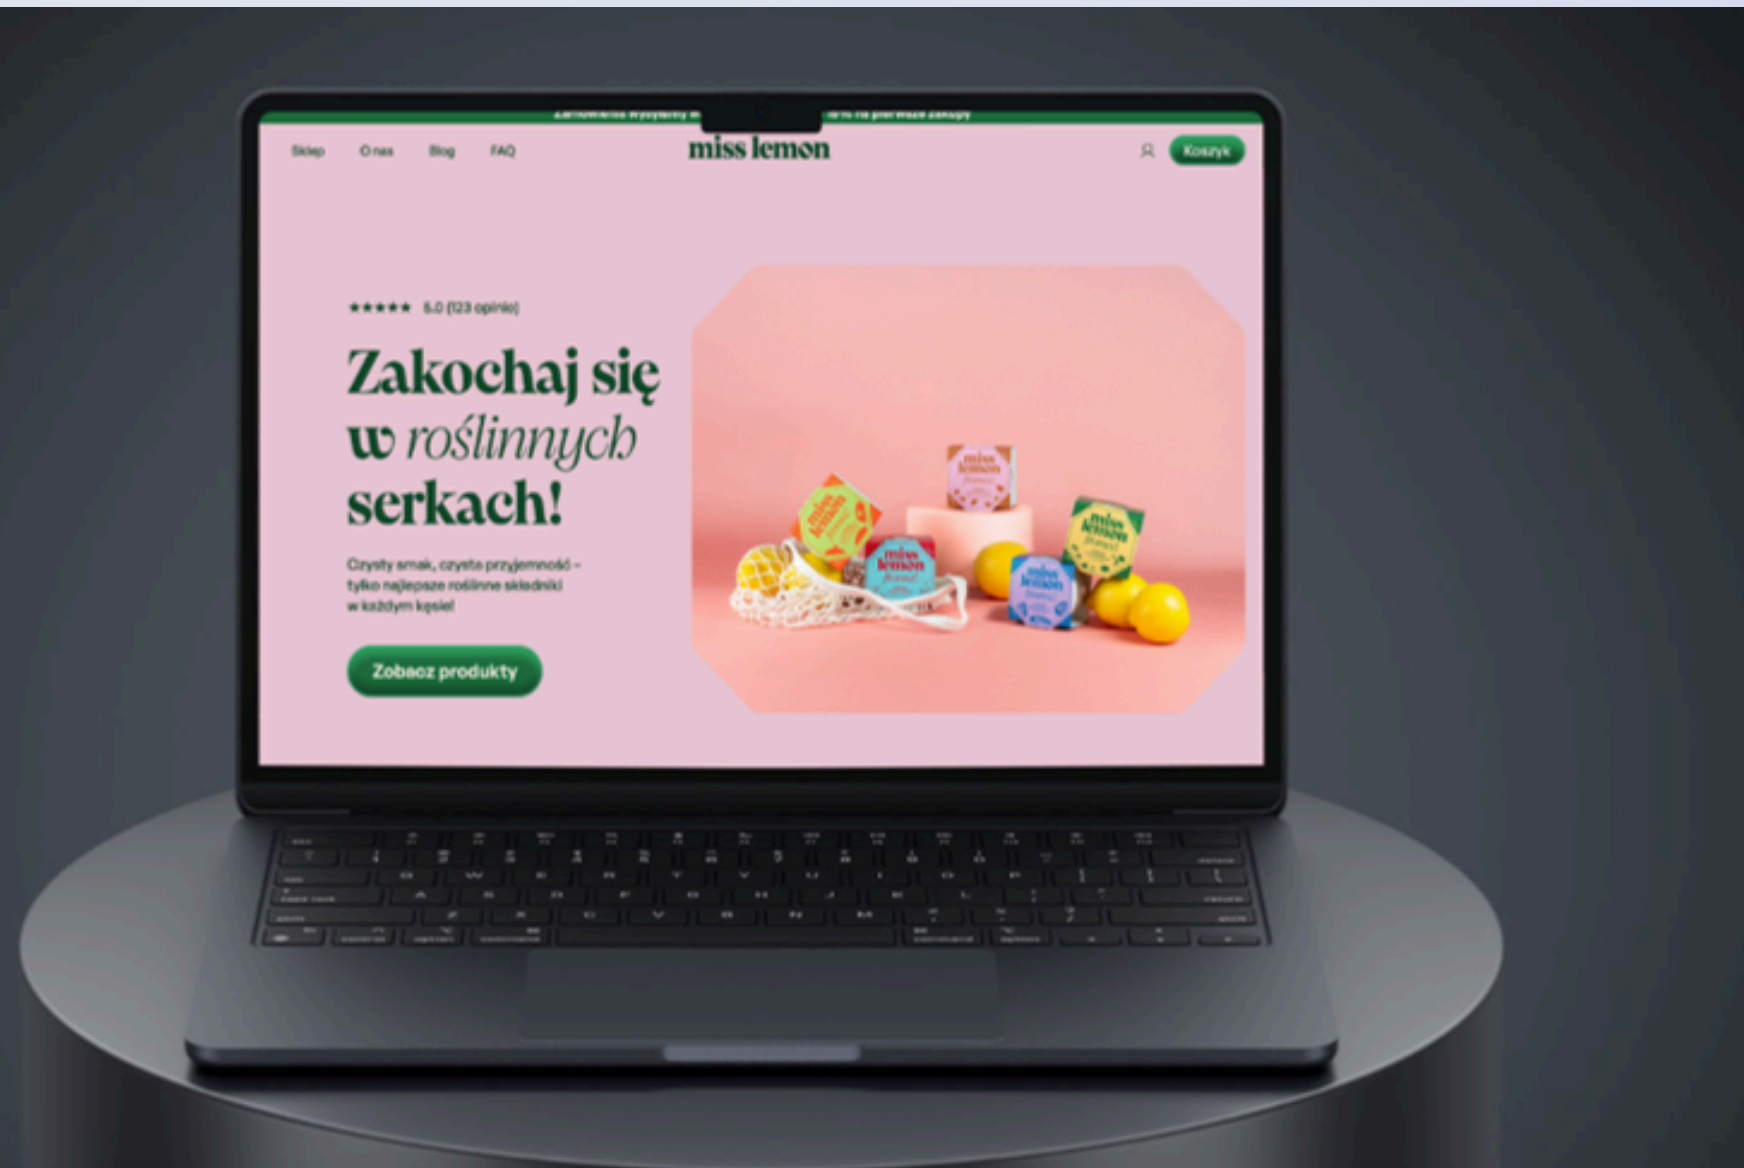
Zamówienia wysyłamy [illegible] 10% na pierwsze zakupy

Sklep O nas Blog FAQ

miss lemon

Koszyk

★★★★★ 5.0 (123 opinie)

Zakochaj się w roślinnych serkach!

Czysty smak, czysta przyjemność – tylko najlepsze roślinne składniki w każdym kęsie!

Zobacz produkty